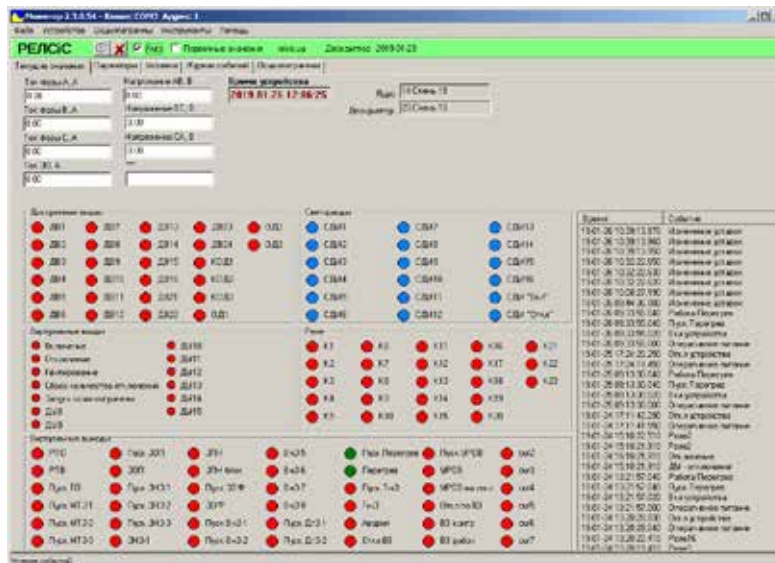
Монитор 2.3.0.54 - Блок: COM3 Адрес: 1

Файл Устройство Осциллограммы Инструменты Помощь

РЕЛСіС

Текущие значения | Параметры | Уставки | Журнал событий | Осциллограммы

Ток фазы А, А
0.00
Ток фазы В, А
0.00
Ток фазы С, А
0.00
Ток 3I0, А
0.00

Напряжение АВ, В
0.00
Напряжение ВС, В
0.00
Напряжение СА, В
0.00

Время устройства
2019.01.25 12:06:25

Дискретные входы
ДВ1 ДВ7 ДВ13 ДВ19 ДВ23
ДВ2 ДВ8 ДВ14 ДВ20 ДВ24
ДВ3 ДВ9 ДВ15 КОД1
ДВ4 ДВ10 ДВ16 КОД2
ДВ5 ДВ11 ДВ21 КОД3
ДВ6 ДВ12 ДВ22 ОД1

Светодиоды
СД#1 СД#7 СД#13
СД#2 СД#8 СД#14
СД#3 СД#9 СД#15
СД#4 СД#10 СД#16
СД#5 СД#11
СД#6 СД#12

Внутренние входы
Включено
Отключено
Ускорение
Сброс
Запуск осциллографа
ДИ8
ДИ9
ДИ10 ДИ11 ДИ12 ДИ13 ДИ14 ДИ15

Реле
К1 К6 К11 К16 К21
К2 К7 К12 К17 К22
К3 К8 К13 К18 К23
К4 К9 К14 К19
К5 К10 К15 К20

Выходные выходы
РТО
РТВ
Пуск РЗ
Пуск МТЗ1
Пуск МТЗ2
Пуск МТЗ3

Время | Событие
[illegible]

Журнал событий